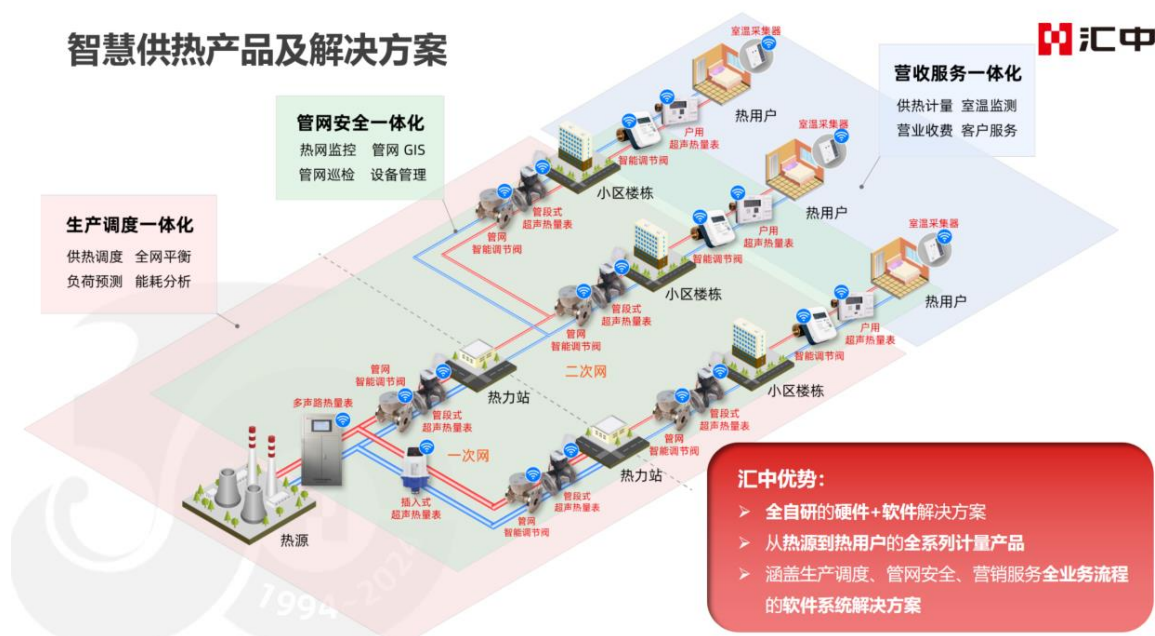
智慧供热产品及解决方案

汇中

营收服务一体化
供热计量 室温监测
营业收费 客户服务

管网安全一体化
热网监控 管网 GIS
管网巡检 设备管理

生产调度一体化
供热调度 全网平衡
负荷预测 能耗分析

室温采集器
热用户
户用
超声热量表
智能调节阀
小区楼栋
管段式
超声热量表
管网
智能调节阀
室温采集器
热用户
户用
超声热量表
智能调节阀
小区楼栋
管段式
超声热量表
管网
智能调节阀
室温采集器
热用户
户用
超声热量表
智能调节阀
小区楼栋
二次网
管网
智能调节阀
管段式
超声热量表
热力站
多声路热量表
一次网
插入式
超声热量表
管段式
超声热量表
管网
智能调节阀
管段式
超声热量表
管网
智能调节阀
热力站
热源

汇中优势:
➢ 全自研的硬件+软件解决方案
➢ 从热源到热用户的全系列计量产品
➢ 涵盖生产调度、管网安全、营销服务全业务流程的软件系统解决方案

1994–202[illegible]